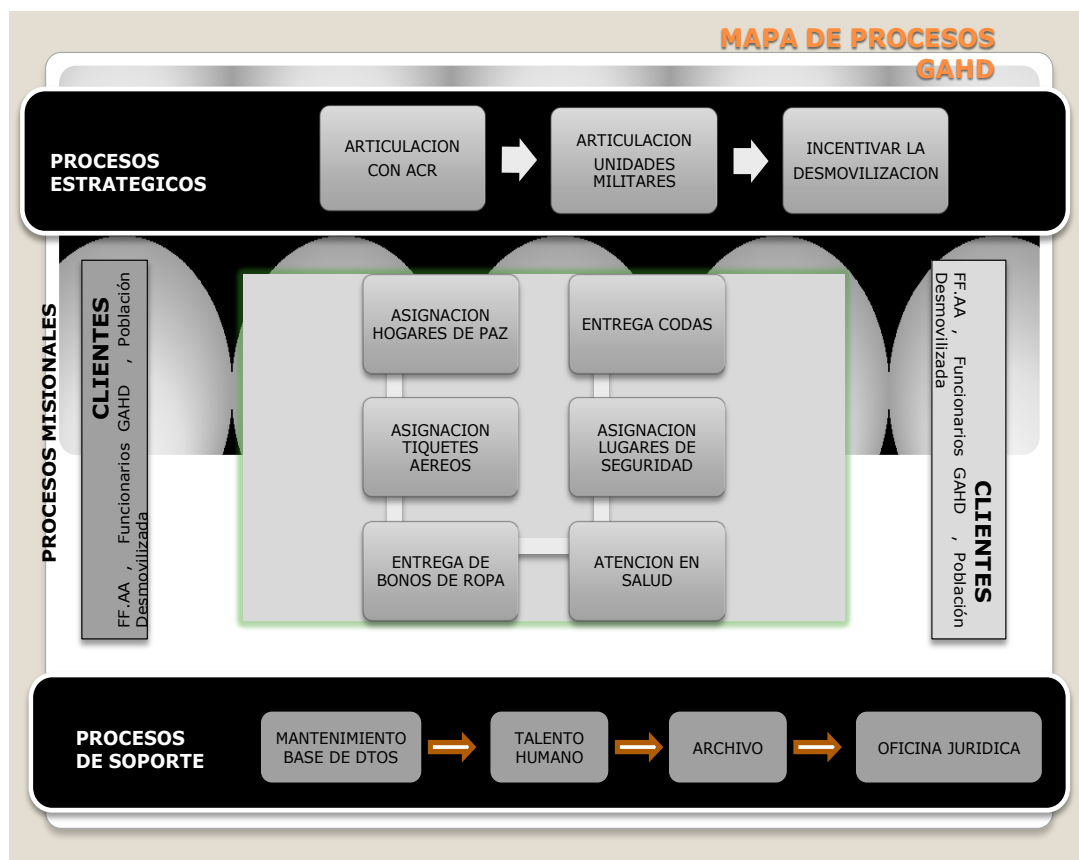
MAPA DE PROCESOS GAHD

PROCESOS ESTRATEGICOS

ARTICULACION CON ACR

ARTICULACION UNIDADES MILITARES

INCENTIVAR LA DESMOVILIZACION

PROCESOS MISIONALES

CLIENTES
FF.AA , Funcionarios GAHD , Población Desmovilizada

ASIGNACION HOGARES DE PAZ

ENTREGA CODAS

ASIGNACION TIQUETES AEREOS

ASIGNACION LUGARES DE SEGURIDAD

ENTREGA DE BONOS DE ROPA

ATENCION EN SALUD

CLIENTES
FF.AA , Funcionarios GAHD , Población Desmovilizada

PROCESOS DE SOPORTE

MANTENIMIENTO BASE DE DTOS

TALENTO HUMANO

ARCHIVO

OFICINA JURIDICA